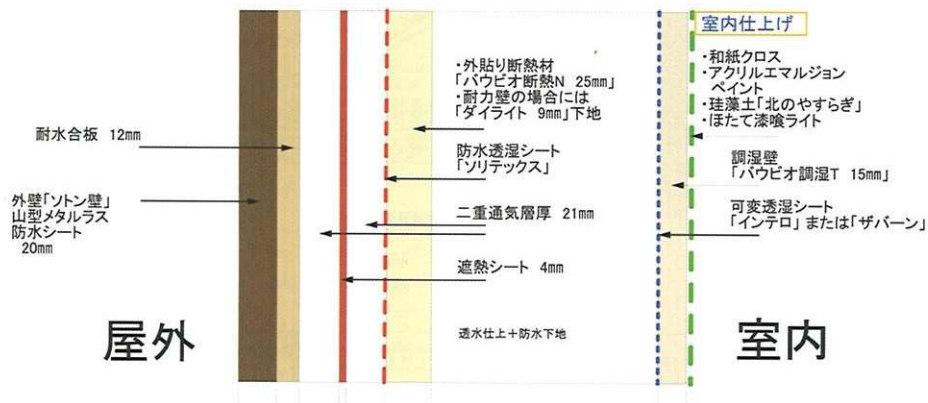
室内仕上げ

・外貼り断熱材
「パウビオ断熱N 25mm」
・耐力壁の場合には
「ダイライト 9mm」下地

・和紙クロス
・アクリルエマルジョン
ペイント
・珪藻土「北のやすらぎ」
・ほたて漆喰ライト

耐水合板 12mm

防水透湿シート
「ソリテックス」

調湿壁
「パウビオ調湿T 15mm」

外壁「ソトン壁」
山型メタルラス
防水シート
20mm

二重通気層厚 21mm

可変透湿シート
「インテロ」または「ザバーン」

遮熱シート 4mm

屋外

透水仕上＋防水下地

室内